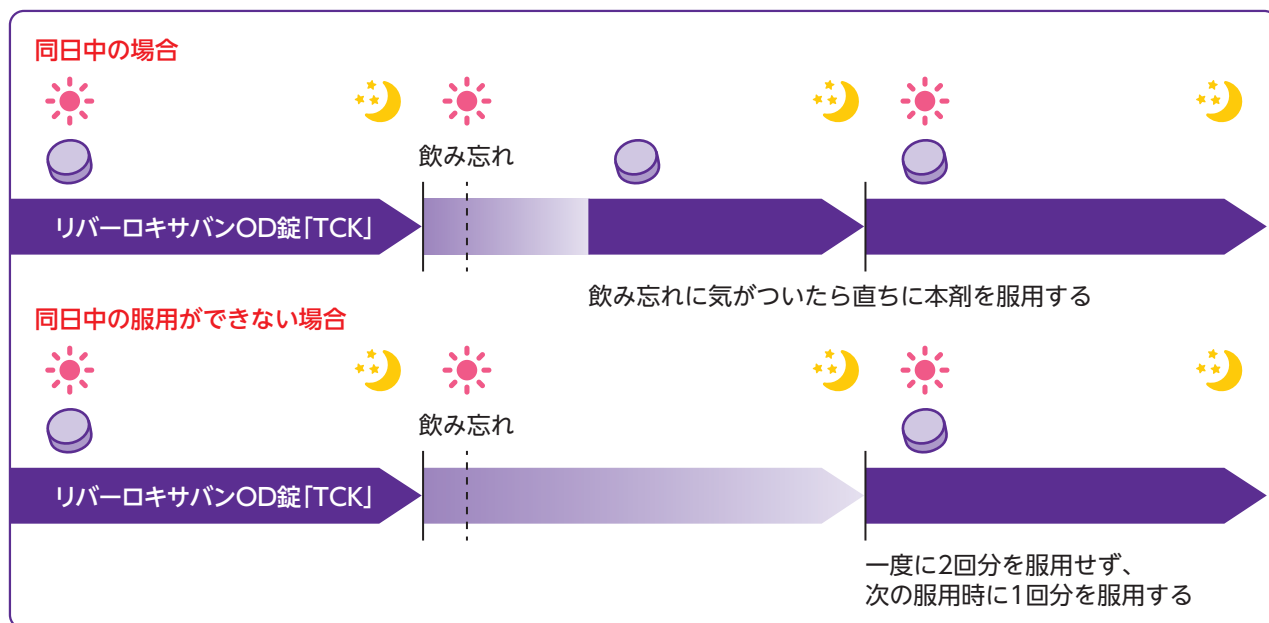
同日中の場合

飲み忘れ

リバーロキサバンOD錠「TCK」

飲み忘れに気がついたら直ちに本剤を服用する

同日中の服用ができない場合

飲み忘れ

リバーロキサバンOD錠「TCK」

一度に2回分を服用せず、
次の服用時に1回分を服用する